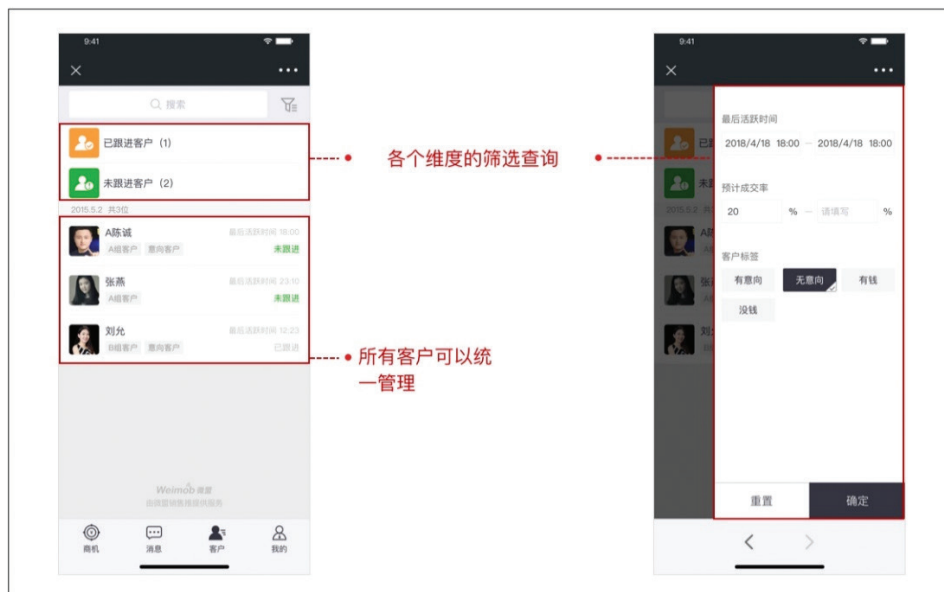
9:41

搜索

已跟进客户 (1)

未跟进客户 (2)

2015.5.2 共3位

A陈诚
A组客户 意向客户
最后活跃时间 18:00
未跟进

张燕
A组客户
最后活跃时间 23:10
未跟进

刘允
B组客户 意向客户
最后活跃时间 12:23
已跟进

Weimob 微盟
由微盟销售提供服务

商机 消息 客户 我的

各个维度的筛选查询

所有客户可以统一管理

9:41

最后活跃时间
2018/4/18 18:00 — 2018/4/18 18:00

预计成交率
20 % — 请填写 %

客户标签
有意向 无意向 有钱
没钱

重置 确定